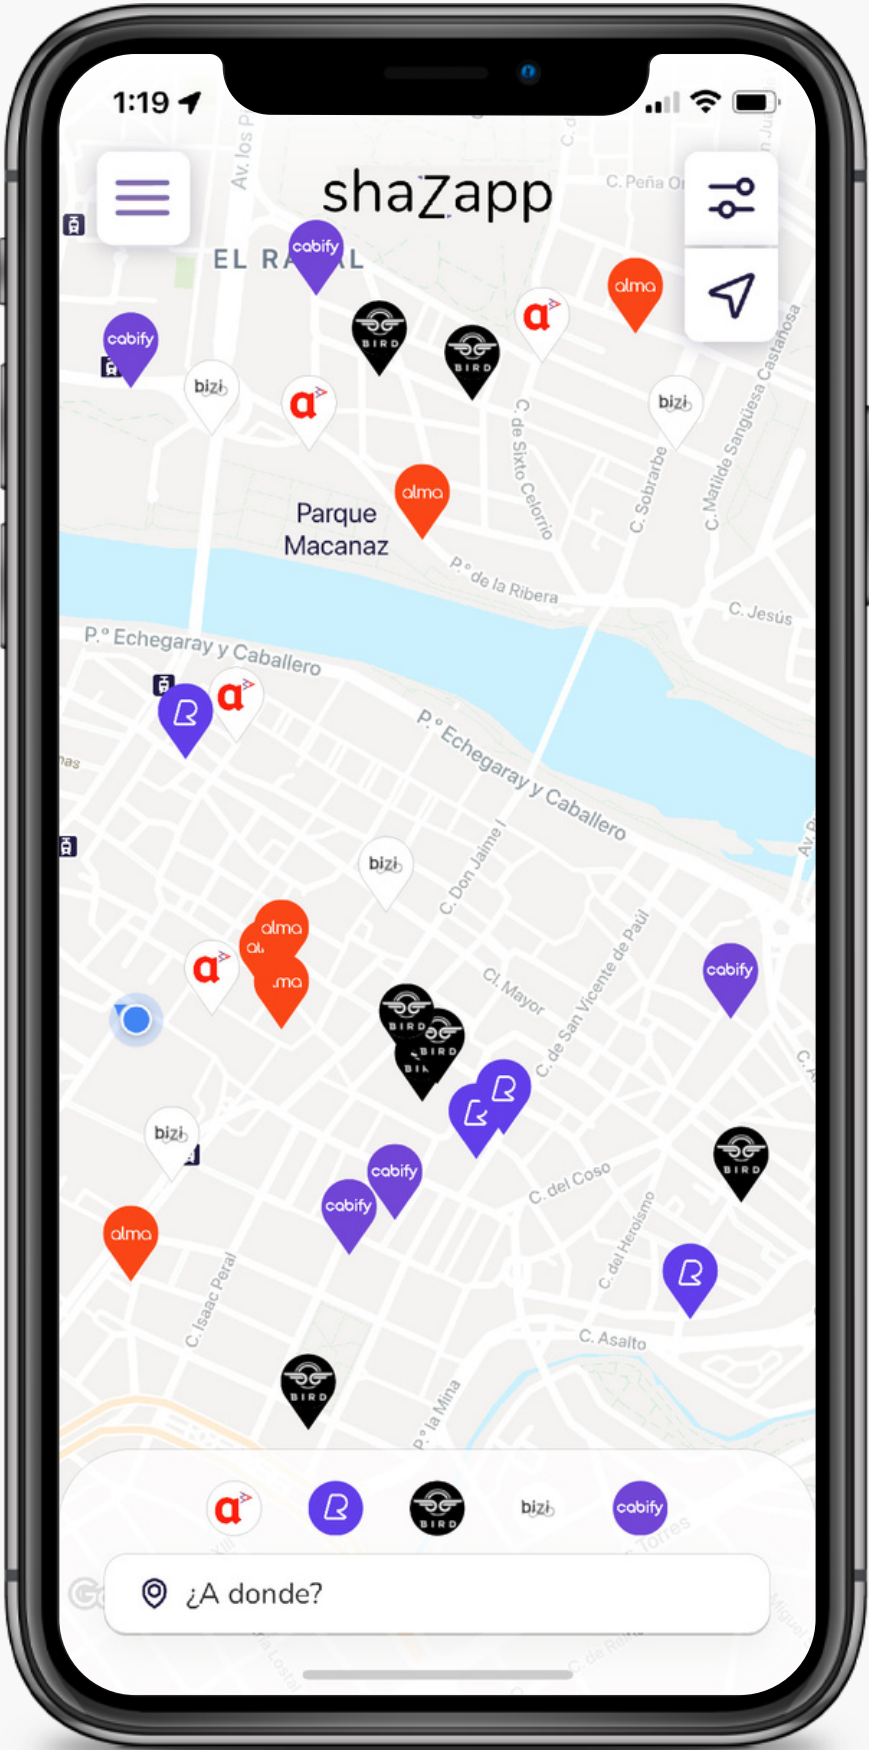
1:19

shaZapp

Av. los P

EL RA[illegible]AL

C. Peña Or

cabify

cabify

BIRD

BIRD

alma

bizi

bizi

alma

Parque Macanaz

C. de Sixto Celorrio

C. Sobrarbe

C. Matilde Sangüesa Castañosa

P.º de la Ribera

C. Jesús

P.º Echegaray y Caballero

P.º Echegaray y Caballero

bizi

C. Don Jaime I

alma

alma

C. de San Vicente de Paúl

Cl. Mayor

cabify

BIRD

BIRD

bizi

cabify

cabify

C. del Coso

C. del Heroísmo

BIRD

alma

C. Isaac Peral

C. Asalto

BIRD

P.º la Mina

BIRD

bizi

cabify

¿A donde?